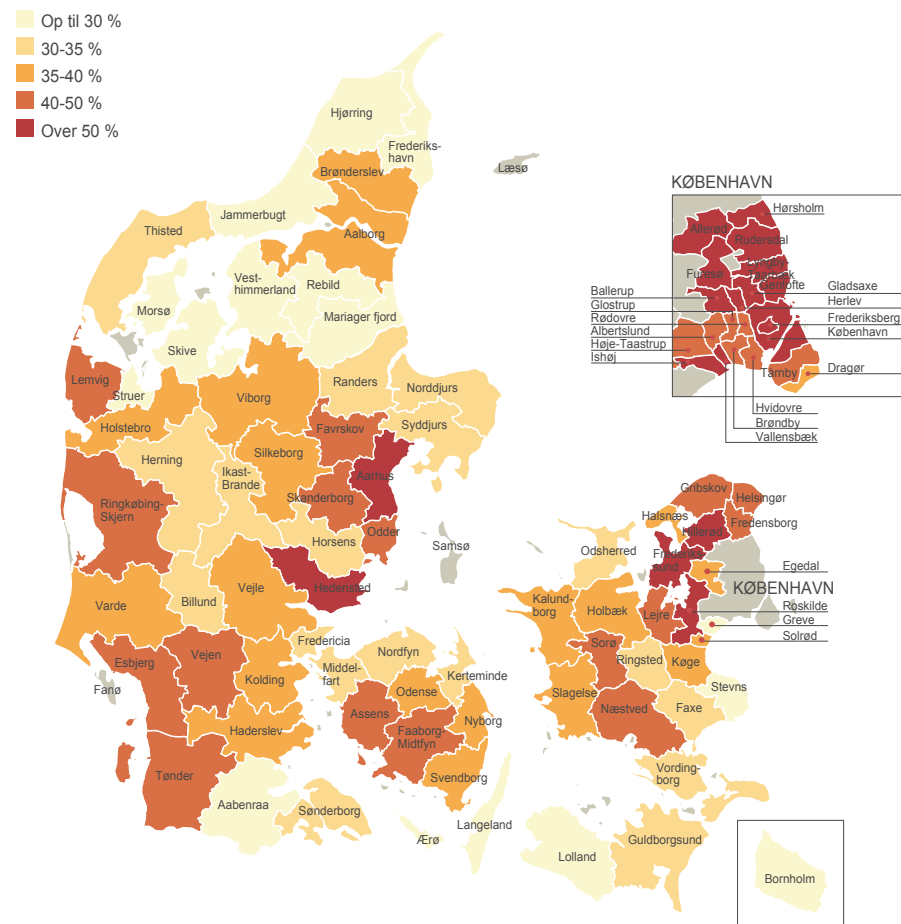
Op til 30 %
30-35 %
35-40 %
40-50 %
Over 50 %

KØBENHAVN
Hørsholm
Allerød
Rudersdal
Furesø
Lyngby-Taarbæk
Gentofte
Ballerup
Glostrup
Rødovre
Albertslund
Høje-Taastrup
Ishøj
Gladsaxe
Herlev
Frederiksberg
København
Dragør
Tårnby
Hvidovre
Brøndby
Vallensbæk

Hjørring
Frederikshavn
Læsø
Brønderslev
Jammerbugt
Thisted
Aalborg
Vesthimmerland
Rebild
Morsø
Mariager fjord
Skive
Lemvig
Struer
Randers
Norddjurs
Viborg
Holstebro
Favrskov
Syddjurs
Herning
Silkeborg
Aarhus
Ikast-Brande
Ringkøbing-Skjern
Skanderborg
Odder
Horsens
Samsø
Hedensted
Varde
Billund
Vejle
Fredericia
Esbjerg
Vejen
Kolding
Middelfart
Nordfyn
Kerteminde
Fanø
Odense
Assens
Nyborg
Haderslev
Faaborg-Midtfyn
Tønder
Svendborg
Aabenraa
Sønderborg
Langeland
Ærø
Gribskov
Helsingør
Halsnæs
Hillerød
Fredensborg
Frederikssund
Egedal
KØBENHAVN
Odsherred
Kalundborg
Holbæk
Lejre
Roskilde
Greve
Solrød
Sorø
Ringsted
Køge
Slagelse
Stevns
Næstved
Faxe
Vordingborg
Lolland
Guldborgsund
Bornholm